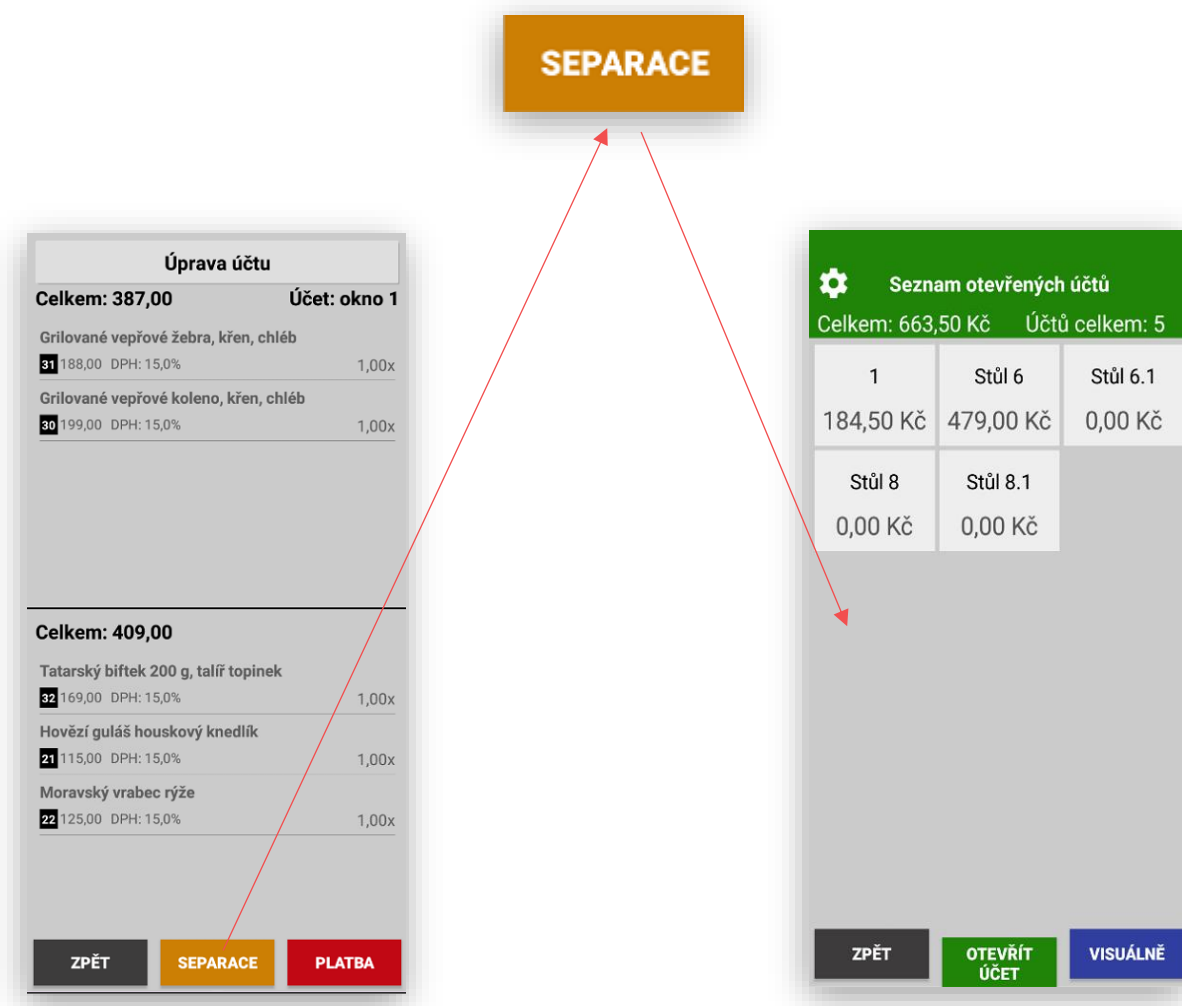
SEPARACE

Úprava účtu

Celkem: 387,00 Účet: okno 1

Grilované vepřové žebra, křen, chléb
31 188,00 DPH: 15,0% 1,00x

Grilované vepřové koleno, křen, chléb
30 199,00 DPH: 15,0% 1,00x

Celkem: 409,00

Tatarský biftek 200 g, talíř topinek
32 169,00 DPH: 15,0% 1,00x

Hovězí guláš houskový knedlík
21 115,00 DPH: 15,0% 1,00x

Moravský vrabec rýže
22 125,00 DPH: 15,0% 1,00x

ZPĚT SEPARACE PLATBA

Seznam otevřených účtů
Celkem: 663,50 Kč Účtů celkem: 5

| 1 184,50 Kč | Stůl 6 479,00 Kč | Stůl 6.1 0,00 Kč |
|---|---|---|
| Stůl 8 0,00 Kč | Stůl 8.1 0,00 Kč | |

ZPĚT OTEVŘÍT ÚČET VISUÁLNĚ